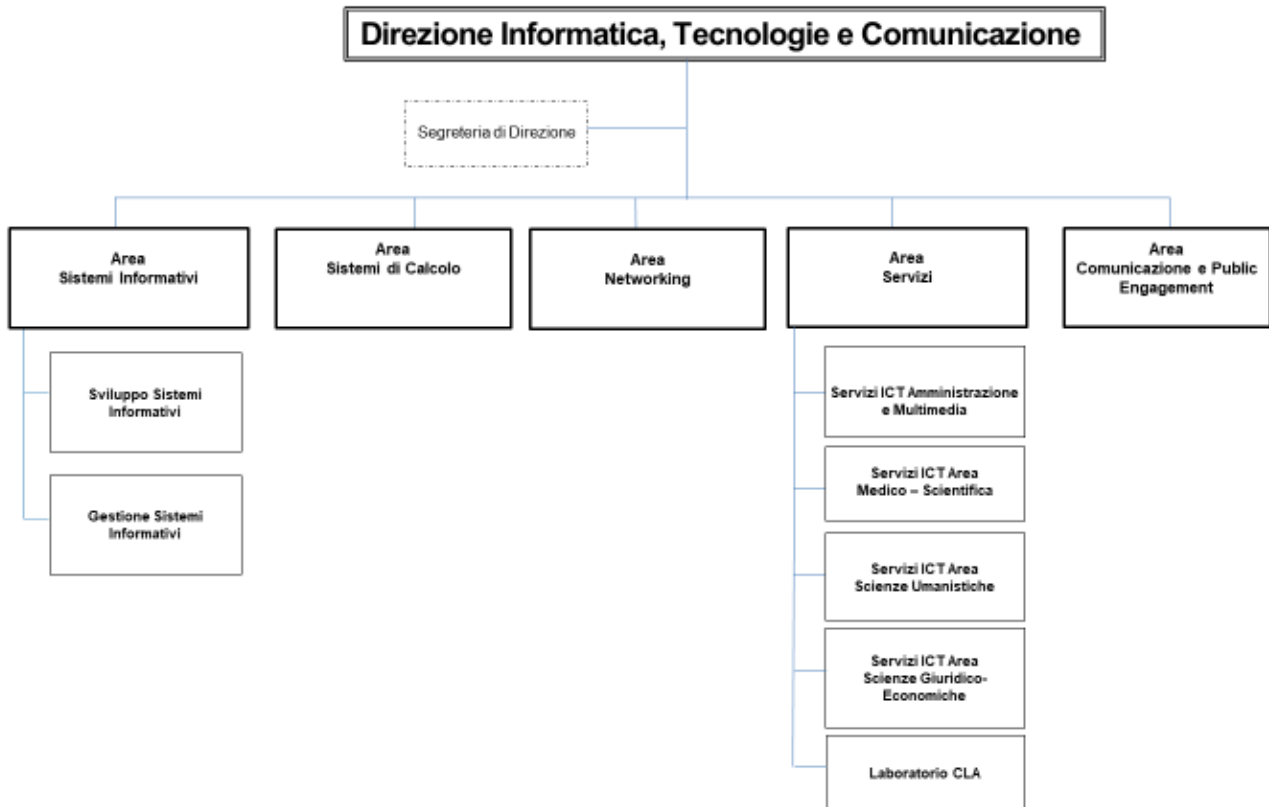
Direzione Informatica, Tecnologie e Comunicazione

Segreteria di Direzione

Area
Sistemi Informativi

Area
Sistemi di Calcolo

Area
Networking

Area
Servizi

Area
Comunicazione e Public Engagement

Sviluppo Sistemi Informativi

Gestione Sistemi Informativi

Servizi ICT Amministrazione e Multimedia

Servizi ICT Area Medico – Scientifica

Servizi ICT Area Scienze Umanistiche

Servizi ICT Area Scienze Giuridico-Economiche

Laboratorio CLA